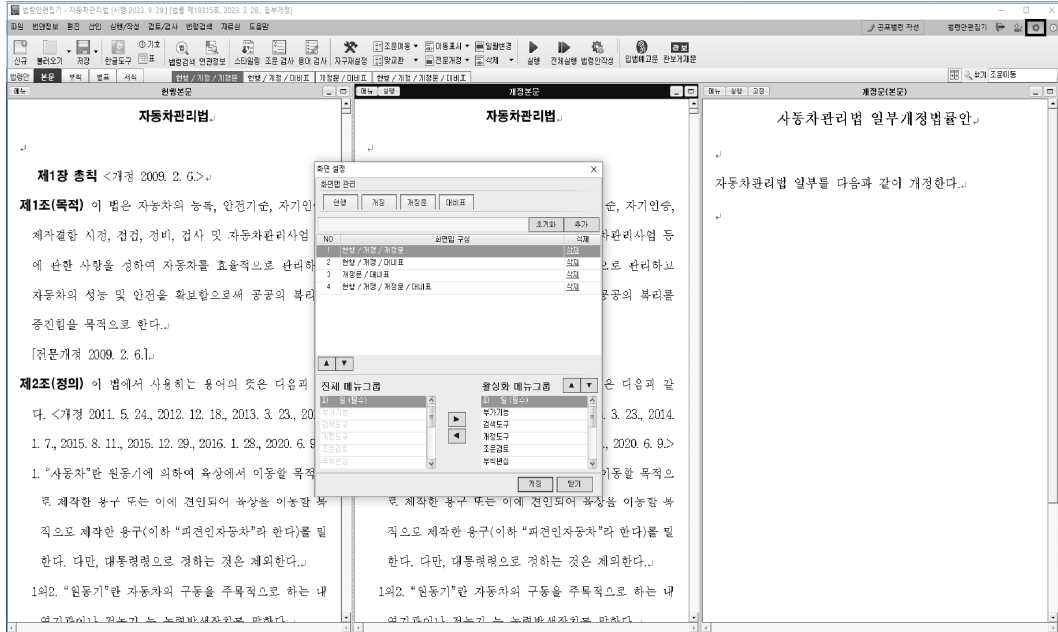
법령안편집기 - 자동차관리법 [시행 2023. 9. 29.] [법률 제19315호, 2023. 3. 28., 일부개정]

파일 편집정보 편집 삽입 실행/작성 검토/검사 변경검색 재공의 도움말

공문법령 작성 법령안편집기

신규 불러오기 저장 한글도구 법령검색 연관정보 스타일링 조문검사 용어검사 자구재설정 조문이동 이동표시 일괄변경 맞교환 전문개정 삭제 실행 전체실행 법령안작성 입법예고문 관보게재문

법령안 본문 부칙 별표 서식 현행 / 개정 / 개정문 현행 / 개정 / 대비표 개정문 / 대비표 현행 / 개정 / 개정문 / 대비표

메뉴 현행본문 개정본문 개정문(본문)

자동차관리법

제1장 총칙 <개정 2009. 2. 6.>

제1조(목적) 이 법은 자동차의 등록, 안전기준, 자기인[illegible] 제작결함 시정, 점검, 정비, 검사 및 자동차관리사업 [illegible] 에 관한 사항을 정하여 자동차를 효율적으로 관리하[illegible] 자동차의 성능 및 안전을 확보함으로써 공공의 복리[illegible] 증진함을 목적으로 한다.

[전문개정 2009. 2. 6.]

제2조(정의) 이 법에서 사용하는 용어의 뜻은 다음과 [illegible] 다. <개정 2011. 5. 24., 2012. 12. 18., 2013. 3. 23., 20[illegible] 1. 7., 2015. 8. 11., 2015. 12. 29., 2016. 1. 28., 2020. 6. 9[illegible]

1. "자동차"란 원동기에 의하여 육상에서 이동할 목적으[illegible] 로 제작한 용구 또는 이에 견인되어 육상을 이동할 목 적으로 제작한 용구(이하 "피견인자동차"라 한다)를 말 한다. 다만, 대통령령으로 정하는 것은 제외한다.

1의2. "원동기"란 자동차의 구동을 주목적으로 하는 내

자동차관리법

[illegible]순, 자기인증, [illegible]관리사업 등 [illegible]으로 관리하고 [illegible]공공의 복리를

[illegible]은 다음과 같 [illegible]. 3. 23., 2014. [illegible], 2020. 6. 9.>

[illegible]이동할 목적으 로 제작한 용구 또는 이에 견인되어 육상을 이동할 목 적으로 제작한 용구(이하 "피견인자동차"라 한다)를 말 한다. 다만, 대통령령으로 정하는 것은 제외한다.

1의2. "원동기"란 자동차의 구동을 주목적으로 하는 내

자동차관리법 일부개정법률안

자동차관리법 일부를 다음과 같이 개정한다.

화면 설정
화면탭 관리
선택 개정 개정문 대비표
초기화 추가
| NO | 화면탭 구성 | 삭제 |
|---|---|---|
| 1 | 현행 / 개정 / 개정문 | 삭제 |
| 2 | 현행 / 개정 / 대비표 | 삭제 |
| 3 | 개정문 / 대비표 | 삭제 |
| 4 | 현행 / 개정 / 개정문 / 대비표 | 삭제 |

전체 메뉴그룹
파일(필수)
부가기능
검색도구
개정도구
조문검토
부칙편집

활성화 메뉴그룹
파일(필수)
부가기능
검색도구
개정도구
조문검토
부칙편집

저장 닫기